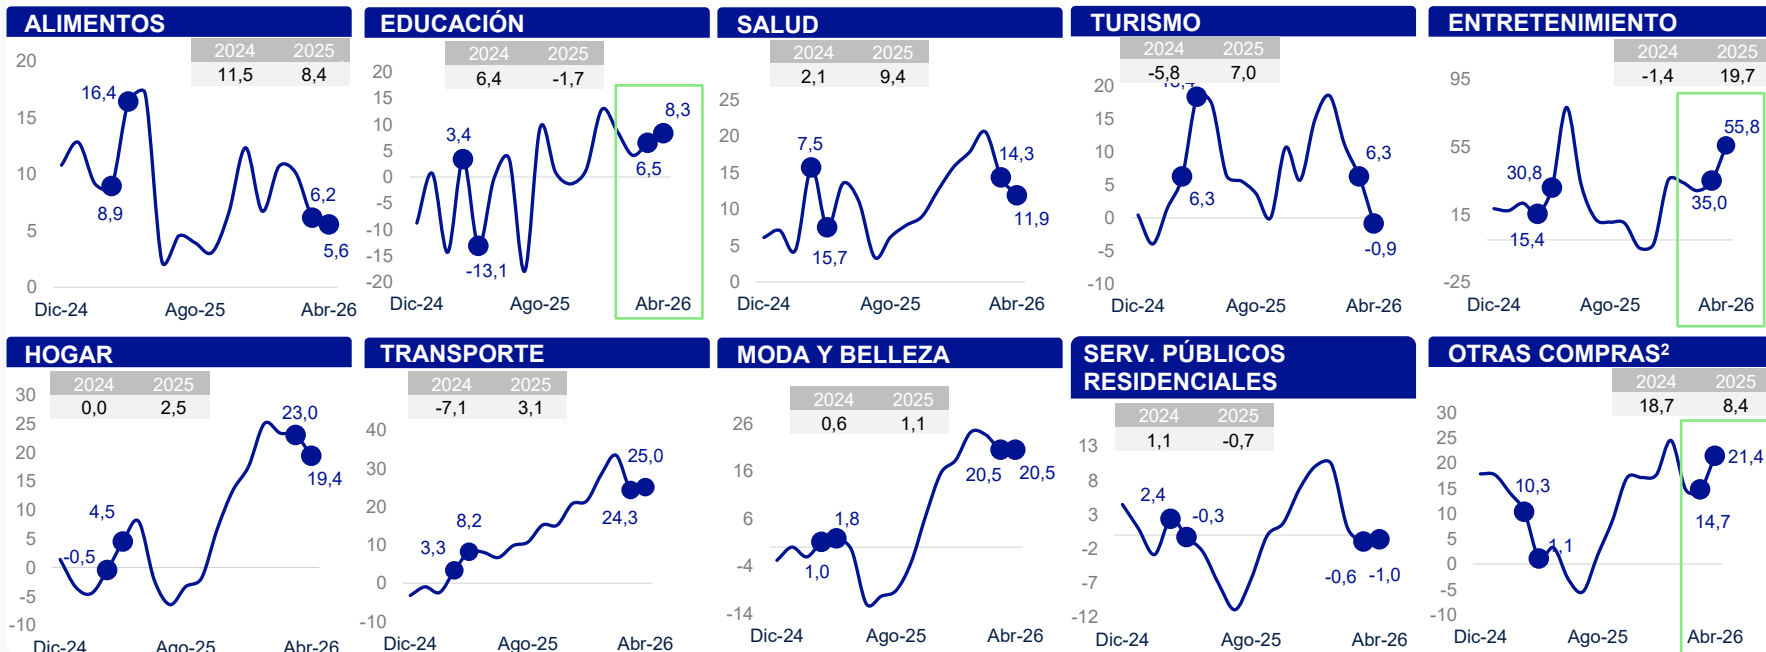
ALIMENTOS

| 2024 | 2025 |
|---|---|
| 11,5 | 8,4 |

20
15
10
5
0
16,4
8,9
6,2
5,6
Dic-24 Ago-25 Abr-26

EDUCACIÓN

| 2024 | 2025 |
|---|---|
| 6,4 | -1,7 |

20
15
10
5
0
-5
-10
-15
-20
3,4
-13,1
8,3
6,5
Dic-24 Ago-25 Abr-26

SALUD

| 2024 | 2025 |
|---|---|
| 2,1 | 9,4 |

25
20
15
10
5
0
7,5
15,7
14,3
11,9
Dic-24 Ago-25 Abr-26

TURISMO

| 2024 | 2025 |
|---|---|
| -5,8 | 7,0 |

20
15
10
5
0
-5
-10
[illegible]
6,3
6,3
-0,9
Dic-24 Ago-25 Abr-26

ENTRETENIMIENTO

| 2024 | 2025 |
|---|---|
| -1,4 | 19,7 |

95
55
15
-25
30,8
15,4
55,8
35,0
Dic-24 Ago-25 Abr-26

HOGAR

| 2024 | 2025 |
|---|---|
| 0,0 | 2,5 |

30
25
20
15
10
5
0
-5
-10
-0,5
4,5
23,0
19,4
Dic-24 Ago-25 Abr-26

TRANSPORTE

| 2024 | 2025 |
|---|---|
| -7,1 | 3,1 |

40
30
20
10
0
-10
3,3
8,2
25,0
24,3
Dic-24 Ago-25 Abr-26

MODA Y BELLEZA

| 2024 | 2025 |
|---|---|
| 0,6 | 1,1 |

26
16
6
-4
-14
1,8
1,0
20,5
20,5
Dic-24 Ago-25 Abr-26

SERV. PÚBLICOS RESIDENCIALES

| 2024 | 2025 |
|---|---|
| 1,1 | -0,7 |

13
8
3
-2
-7
-12
2,4
-0,3
-0,6
-1,0
Dic-24 Ago-25 Abr-26

OTRAS COMPRAS²

| 2024 | 2025 |
|---|---|
| 18,7 | 8,4 |

30
25
20
15
10
5
0
-5
-10
10,3
1,1
21,4
14,7
Dic-24 Ago-25 Abr-26